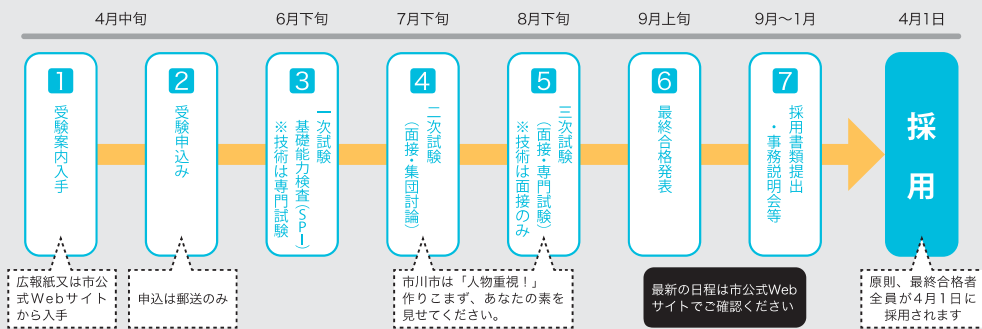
4月中旬

6月下旬

7月下旬

8月下旬

9月上旬

9月〜1月

4月1日

1
受験案内入手

2
受験申込み

3
一次試験
基礎能力検査（SPI）
※技術は専門試験

4
二次試験
（面接・集団討論）

5
三次試験
（面接・専門試験）
※技術は面接のみ

6
最終合格発表

7
採用書類提出
・事務説明会等

採用

広報紙又は市公式Webサイトから入手

申込は郵送のみ

市川市は「人物重視！」作りこまず、あなたの素を見せてください。

最新の日程は市公式Webサイトでご確認ください

原則、最終合格者全員が4月1日に採用されます